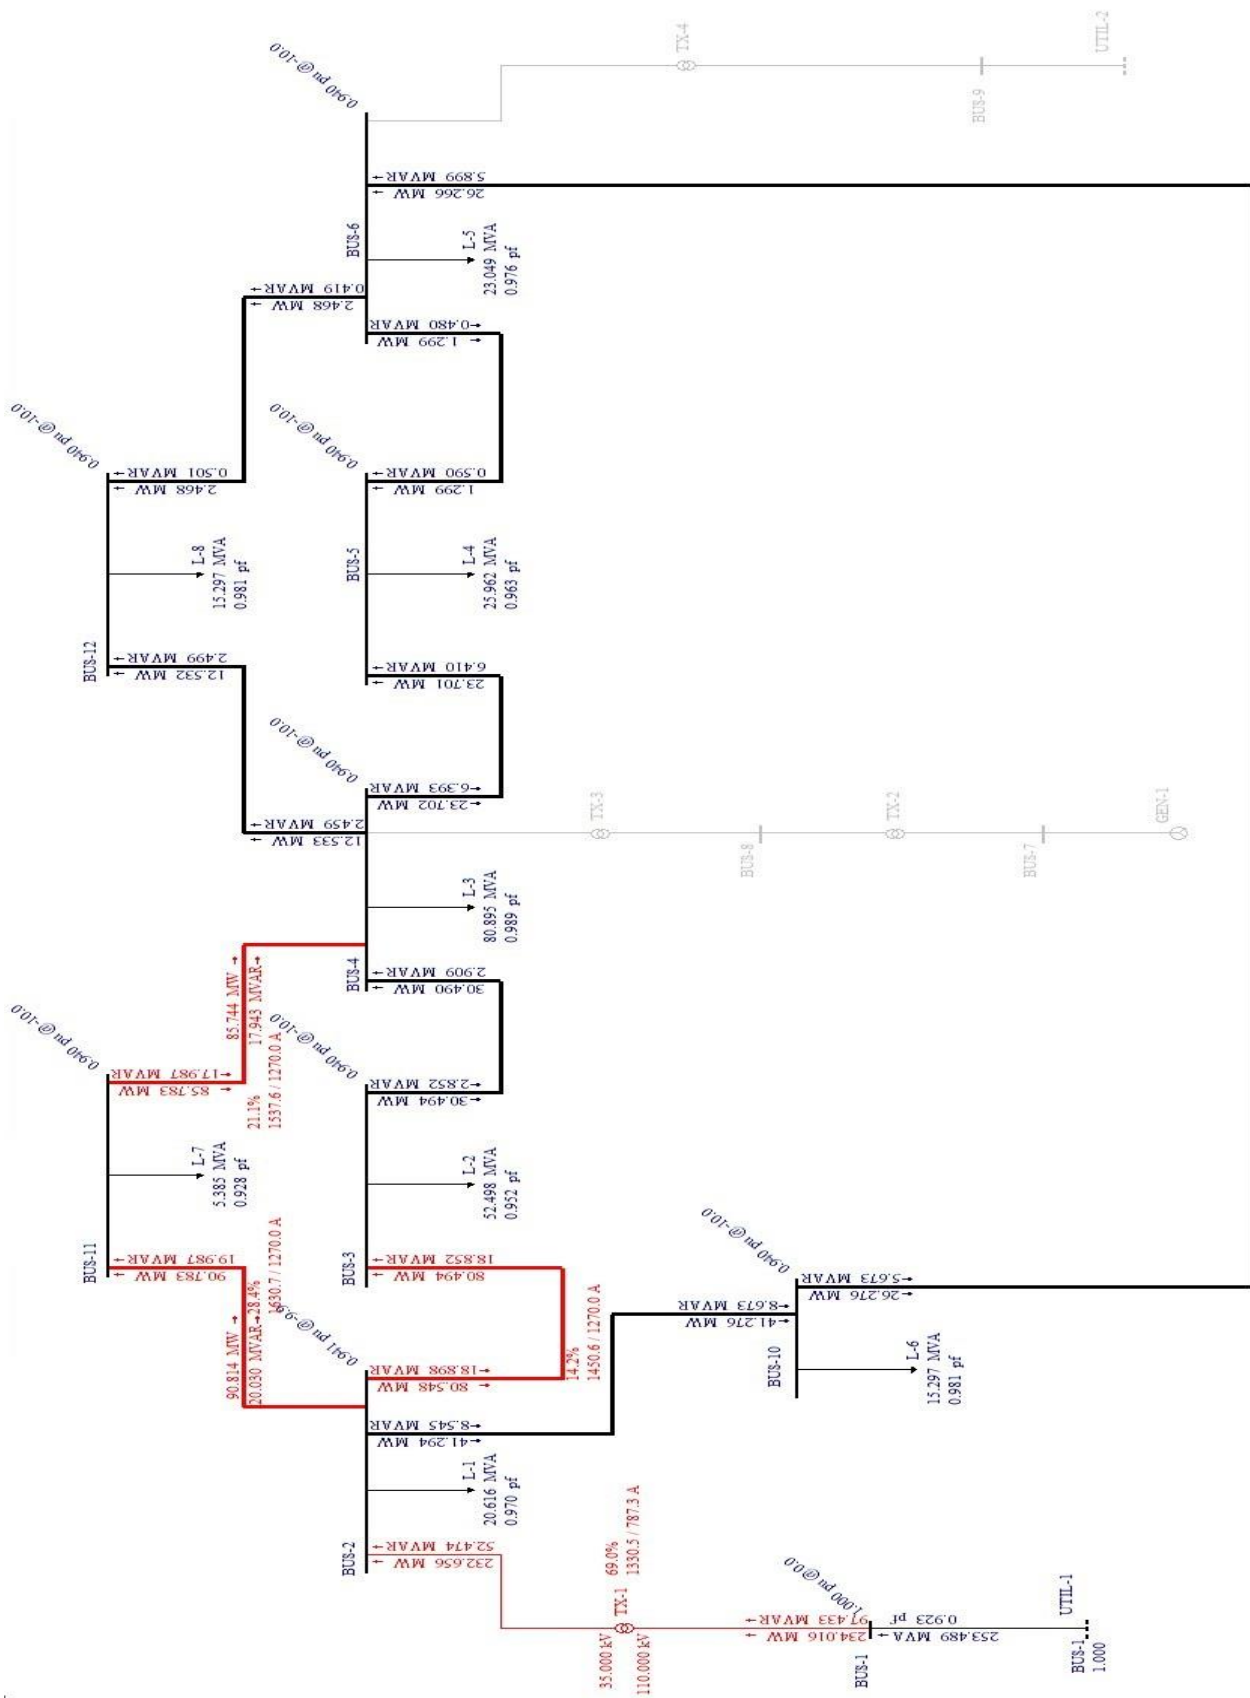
TX-4
UTIL-2
BUS-9
0.940 pu @ -10.0
5.899 MVAR
26.266 MW
BUS-6
L-5
23.049 MVA
0.976 pf
0.419 MVAR
2.468 MW
0.480 MVAR
1.299 MW
0.940 pu @ -10.0
0.940 pu @ -10.0
0.501 MVAR
2.468 MW
0.590 MVAR
1.299 MW
L-8
15.297 MVA
0.981 pf
BUS-5
L-4
25.962 MVA
0.963 pf
BUS-12
2.499 MVAR
12.532 MW
6.410 MVAR
23.701 MW
0.940 pu @ -10.0
6.393 MVAR
23.702 MW
2.459 MVAR
12.533 MW
TX-3
BUS-8
TX-2
BUS-7
GEN-1
L-3
80.895 MVA
0.989 pf
BUS-4
2.909 MVAR
30.490 MW
85.744 MW
17.943 MVAR
0.940 pu @ -10.0
17.987 MVAR
85.783 MW
21.1%
1537.6 / 1270.0 A
0.940 pu @ -10.0
2.852 MVAR
30.494 MW
L-7
5.385 MVA
0.928 pf
L-2
52.498 MVA
0.952 pf
BUS-11
19.987 MVAR
90.783 MW
1630.7 / 1270.0 A
28.4%
90.814 MW
20.030 MVAR
BUS-3
18.852 MVAR
80.494 MW
0.941 pu @ -9.9
18.898 MVAR
80.548 MW
14.2%
1450.6 / 1270.0 A
0.940 pu @ -10.0
5.673 MVAR
26.276 MW
8.673 MVAR
41.276 MW
BUS-10
L-6
15.297 MVA
0.981 pf
8.545 MVAR
41.294 MW
L-1
20.616 MVA
0.970 pf
BUS-2
52.474 MVAR
232.656 MW
69.0%
1330.5 / 787.3 A
TX-1
35.000 kV
110.000 kV
1.000 pu @ 0.0
57.433 MVAR
234.016 MW
0.923 pf
253.489 MVA
UTIL-1
BUS-1
BUS-1
1.000